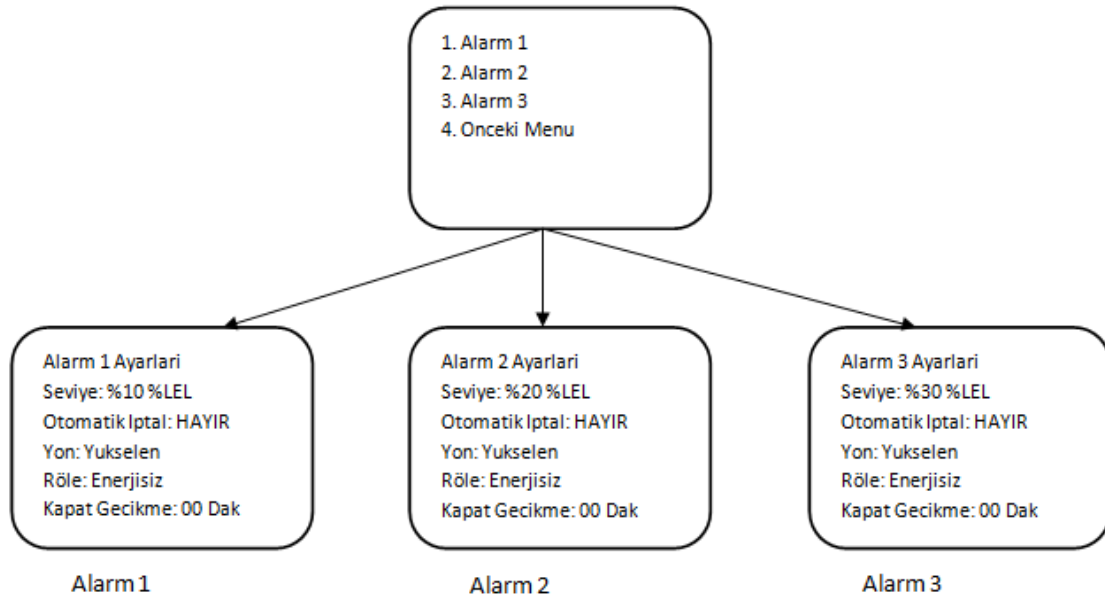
1. Alarm 1
2. Alarm 2
3. Alarm 3
4. Onceki Menu

Alarm 1 Ayarlari
Seviye: %10 %LEL
Otomatik Iptal: HAYIR
Yon: Yukselen
Röle: Enerjisiz
Kapat Gecikme: 00 Dak

Alarm 1

Alarm 2 Ayarlari
Seviye: %20 %LEL
Otomatik Iptal: HAYIR
Yon: Yukselen
Röle: Enerjisiz
Kapat Gecikme: 00 Dak

Alarm 2

Alarm 3 Ayarlari
Seviye: %30 %LEL
Otomatik Iptal: HAYIR
Yon: Yukselen
Röle: Enerjisiz
Kapat Gecikme: 00 Dak

Alarm 3